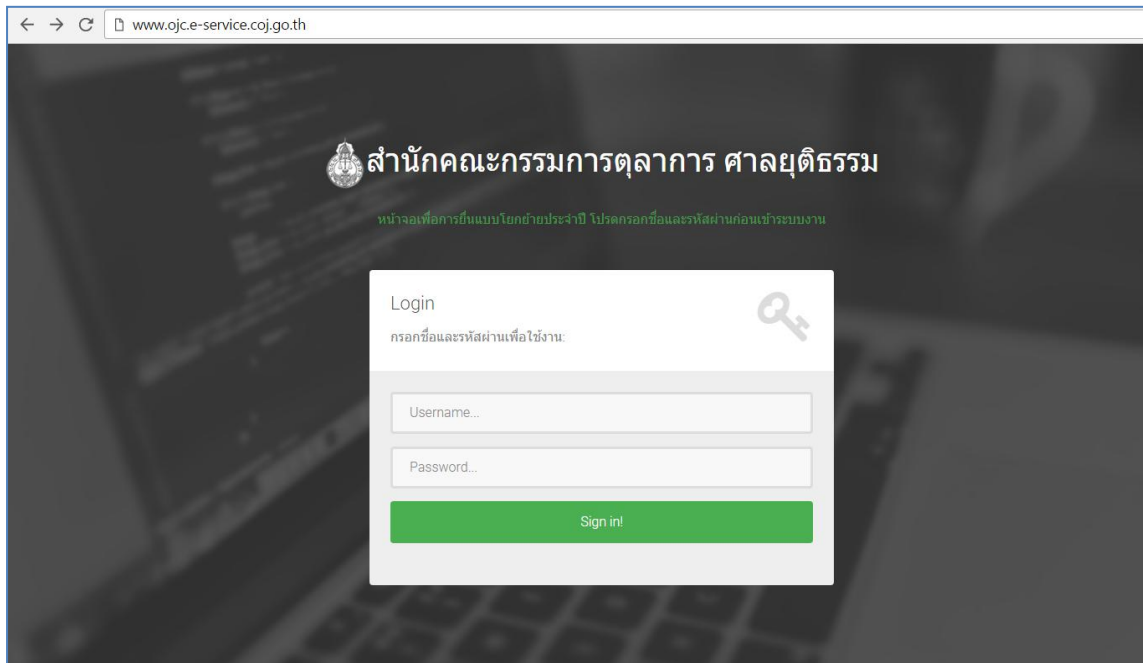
www.ojc.e-service.coj.go.th

สำนักคณะกรรมการตุลาการ ศาลยุติธรรม

หน้าจอเพื่อการยื่นแบบโยกย้ายประจำปี โปรดกรอกชื่อและรหัสผ่านก่อนเข้าระบบงาน

Login

กรอกชื่อและรหัสผ่านเพื่อใช้งาน:

Username...

Password...

Sign in!